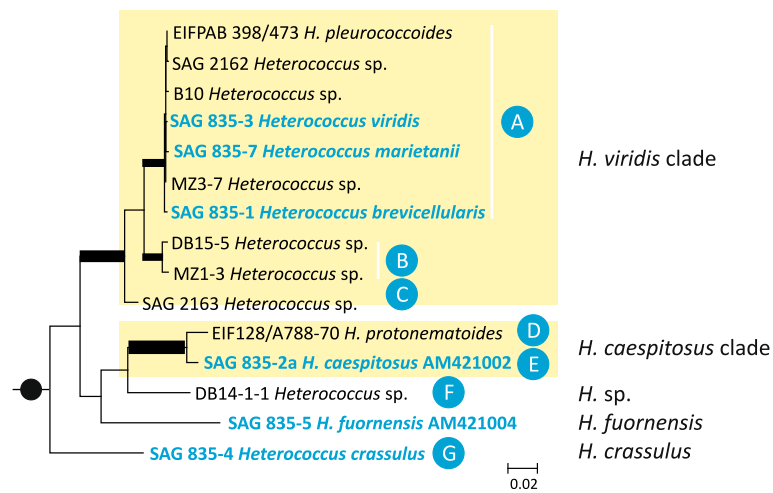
EIFPAB 398/473 *H. pleurococcoides*

SAG 2162 *Heterococcus* sp.

B10 *Heterococcus* sp.

SAG 835-3 *Heterococcus viridis*

SAG 835-7 *Heterococcus marietanii*

MZ3-7 *Heterococcus* sp.

SAG 835-1 *Heterococcus brevicellularis*

A

*H. viridis* clade

DB15-5 *Heterococcus* sp.

MZ1-3 *Heterococcus* sp.

B

SAG 2163 *Heterococcus* sp.

C

EIF128/A788-70 *H. protonematoides*

D

SAG 835-2a *H. caespitosus* AM421002

E

*H. caespitosus* clade

DB14-1-1 *Heterococcus* sp.

F

*H.* sp.

SAG 835-5 *H. fuornensis* AM421004

*H. fuornensis*

SAG 835-4 *Heterococcus crassulus*

G

*H. crassulus*

0.02